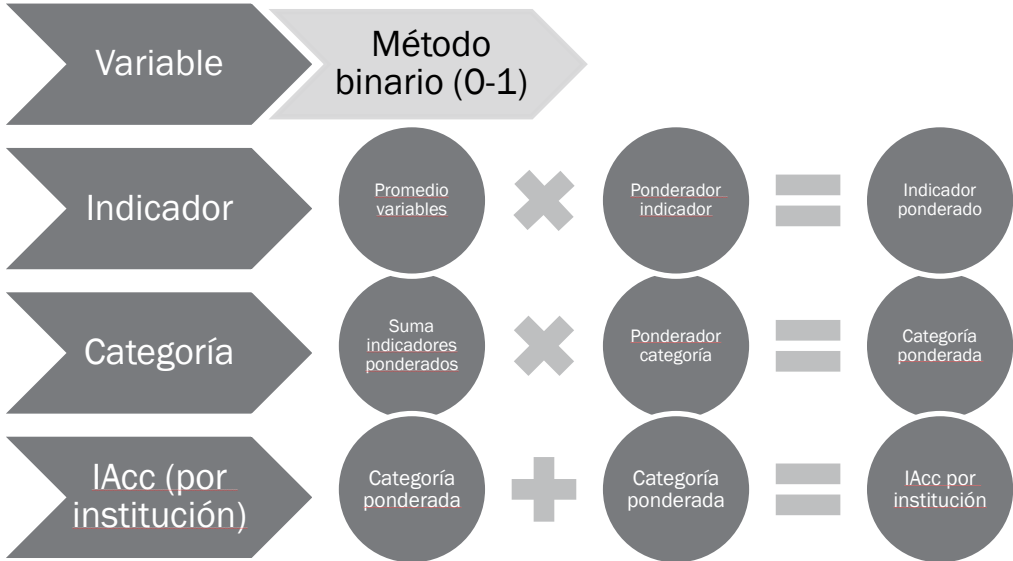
Variable

Método binario (0-1)

Indicador

Promedio variables

Ponderador indicador

Indicador ponderado

Categoría

Suma indicadores ponderados

Ponderador categoría

Categoría ponderada

IAcc (por institución)

Categoría ponderada

Categoría ponderada

IAcc por institución